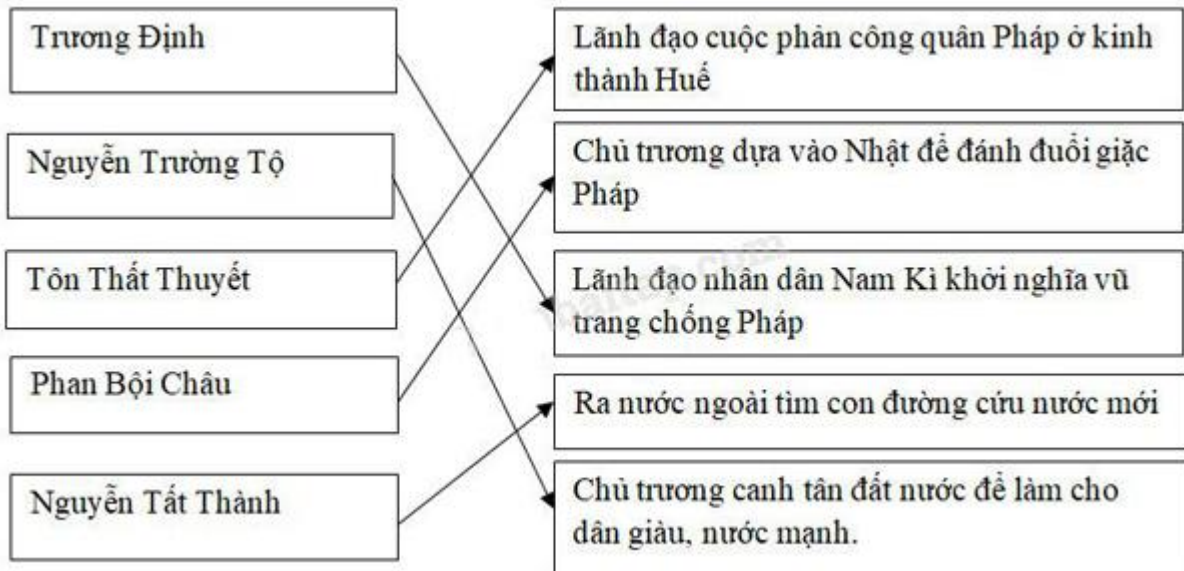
Trương Định

Nguyễn Trường Tộ

Tôn Thất Thuyết

Phan Bội Châu

Nguyễn Tất Thành

Lãnh đạo cuộc phản công quân Pháp ở kinh thành Huế

Chủ trương dựa vào Nhật để đánh đuổi giặc Pháp

Lãnh đạo nhân dân Nam Kì khởi nghĩa vũ trang chống Pháp

Ra nước ngoài tìm con đường cứu nước mới

Chủ trương canh tân đất nước để làm cho dân giàu, nước mạnh.